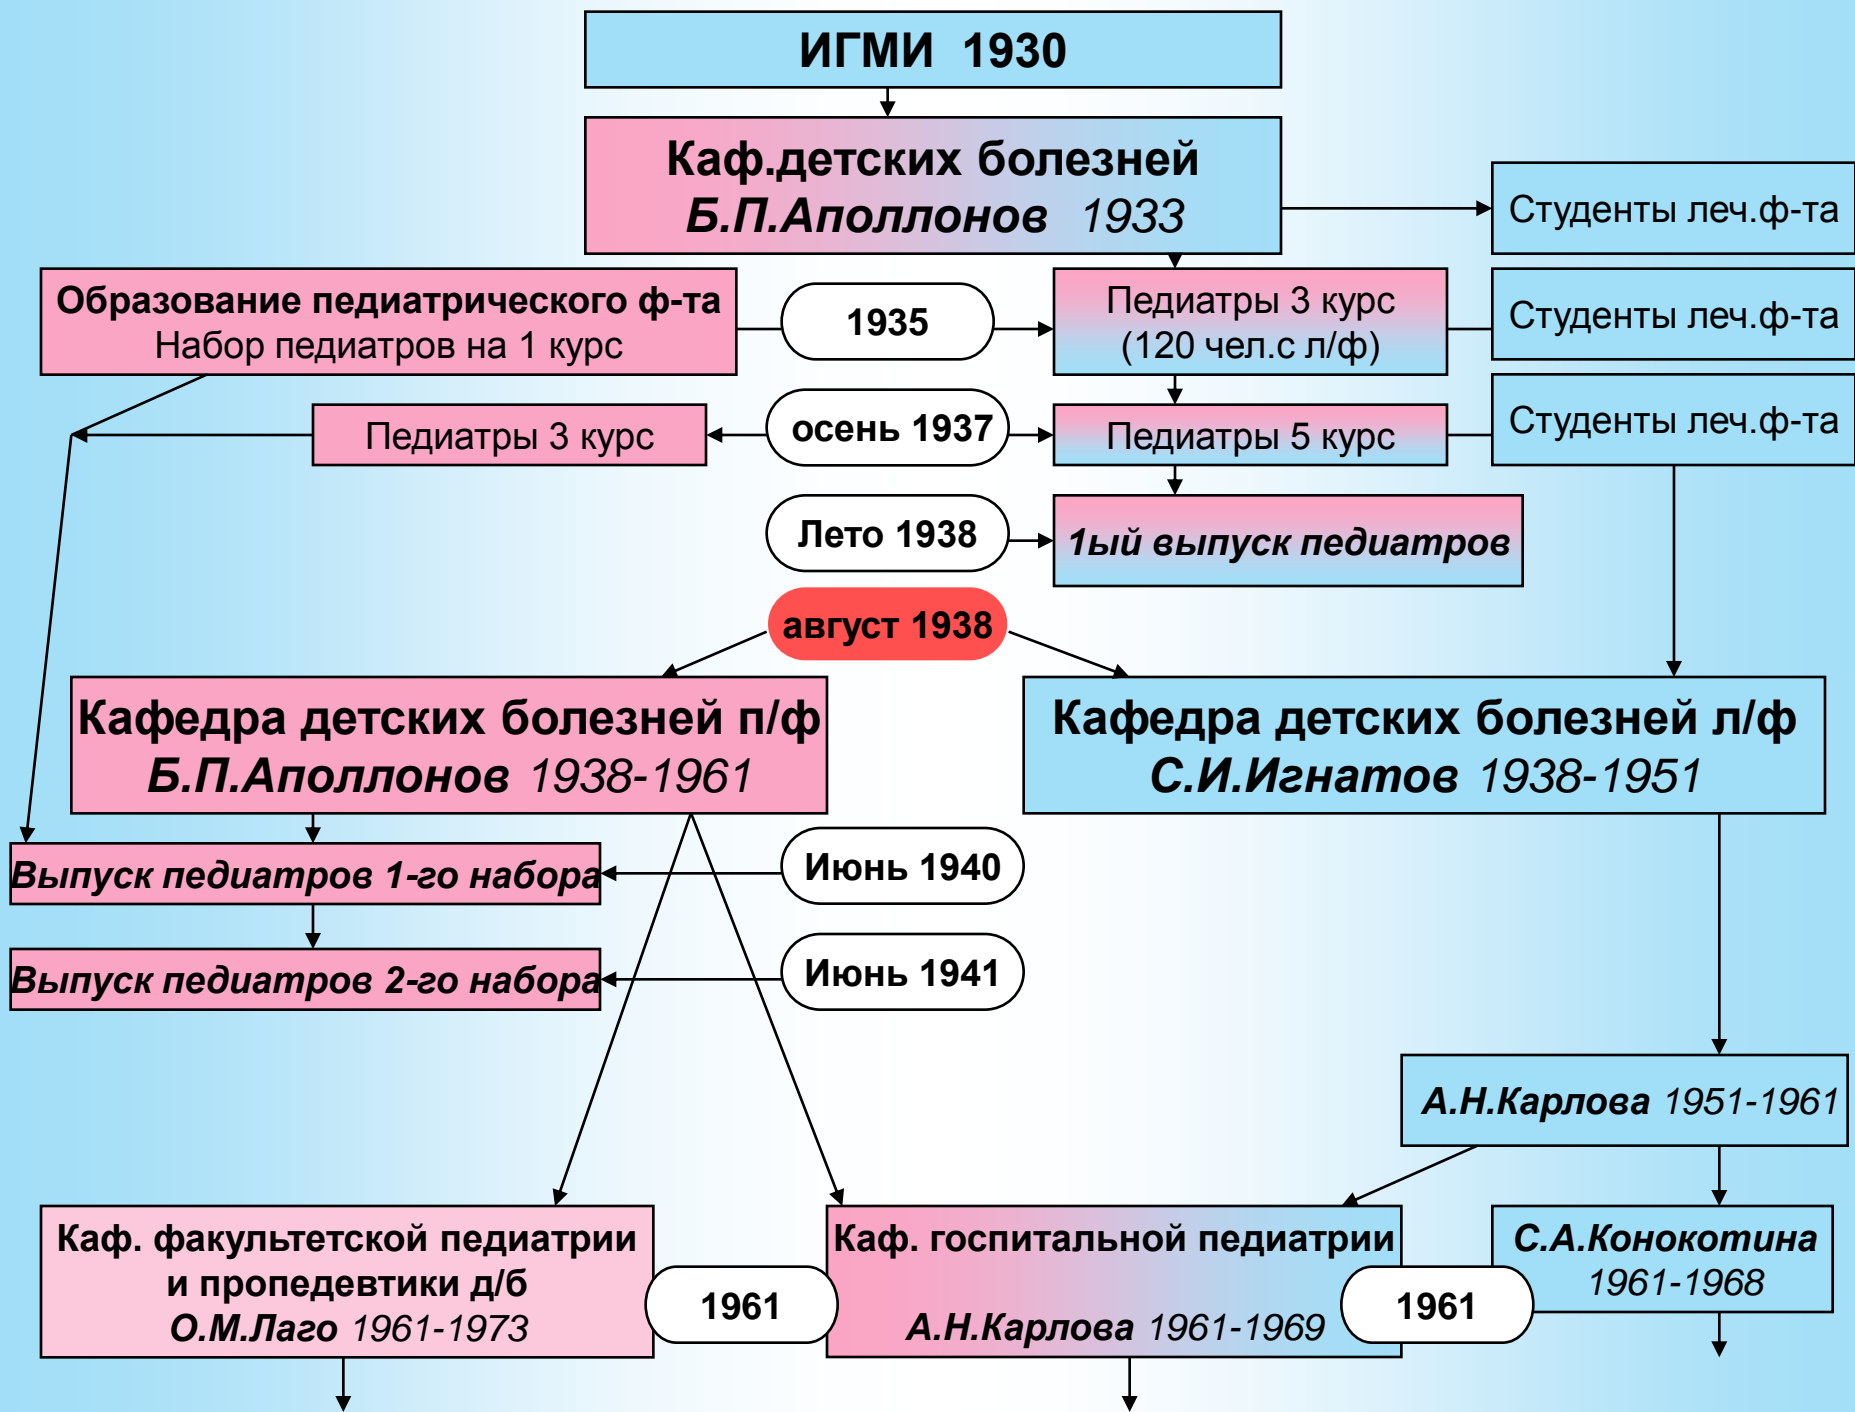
ИГМИ 1930

Каф.детских болезней
Б.П.Аполлонов 1933

Студенты леч.ф-та

Образование педиатрического ф-та
Набор педиатров на 1 курс

1935

Педиатры 3 курс
(120 чел.с л/ф)

Студенты леч.ф-та

Педиатры 3 курс

осень 1937

Педиатры 5 курс

Студенты леч.ф-та

Лето 1938

1ый выпуск педиатров

август 1938

Кафедра детских болезней п/ф
Б.П.Аполлонов 1938-1961

Кафедра детских болезней л/ф
С.И.Игнатов 1938-1951

Выпуск педиатров 1-го набора

Июнь 1940

Выпуск педиатров 2-го набора

Июнь 1941

А.Н.Карлова 1951-1961

Каф. факультетской педиатрии и пропедевтики д/б
О.М.Лаго 1961-1973

1961

Каф. госпитальной педиатрии
А.Н.Карлова 1961-1969

1961

С.А.Конокотина
1961-1968